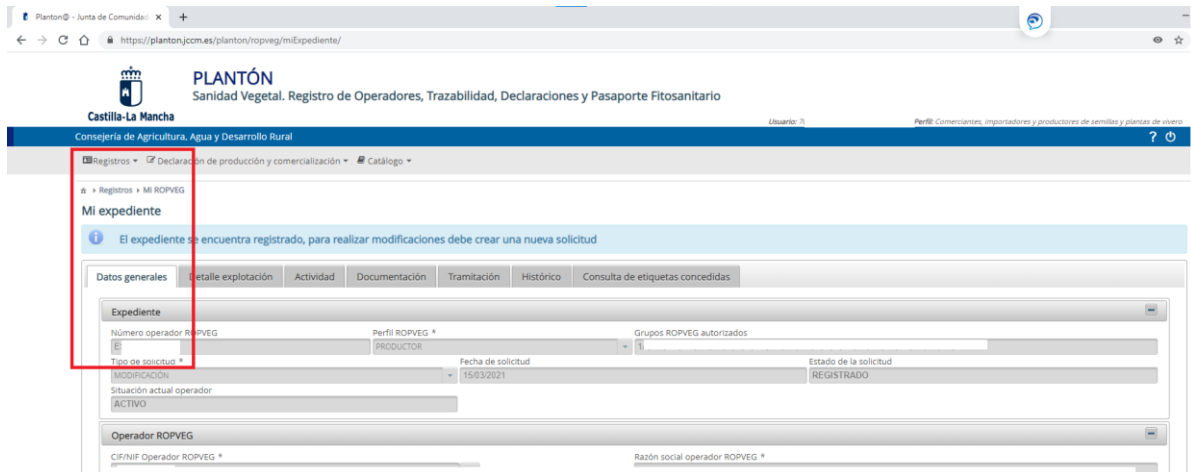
Plantón© - Junta de Comunidad ×   +

https://planton.jccm.es/planton/ropveg/miExpediente/

Castilla-La Mancha

PLANTÓN

Sanidad Vegetal. Registro de Operadores, Trazabilidad, Declaraciones y Pasaporte Fitosanitario

Usuario: 7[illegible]

Perfil: Comerciantes, importadores y productores de semillas y plantas de vivero

Consejería de Agricultura, Agua y Desarrollo Rural

? ⏻

Registros ▾ Declaración de producción y comercialización ▾ Catálogo ▾

› Registros › Mi ROPVEG

Mi expediente

El expediente se encuentra registrado, para realizar modificaciones debe crear una nueva solicitud

Datos generales | Detalle explotación | Actividad | Documentación | Tramitación | Histórico | Consulta de etiquetas concedidas

Expediente

Número operador ROPVEG
E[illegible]

Perfil ROPVEG *
PRODUCTOR

Grupos ROPVEG autorizados
1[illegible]

Tipo de solicitud *
MODIFICACIÓN

Fecha de solicitud
15/03/2021

Estado de la solicitud
REGISTRADO

Situación actual operador
ACTIVO

Operador ROPVEG

CIF/NIF Operador ROPVEG *

Razón social operador ROPVEG *